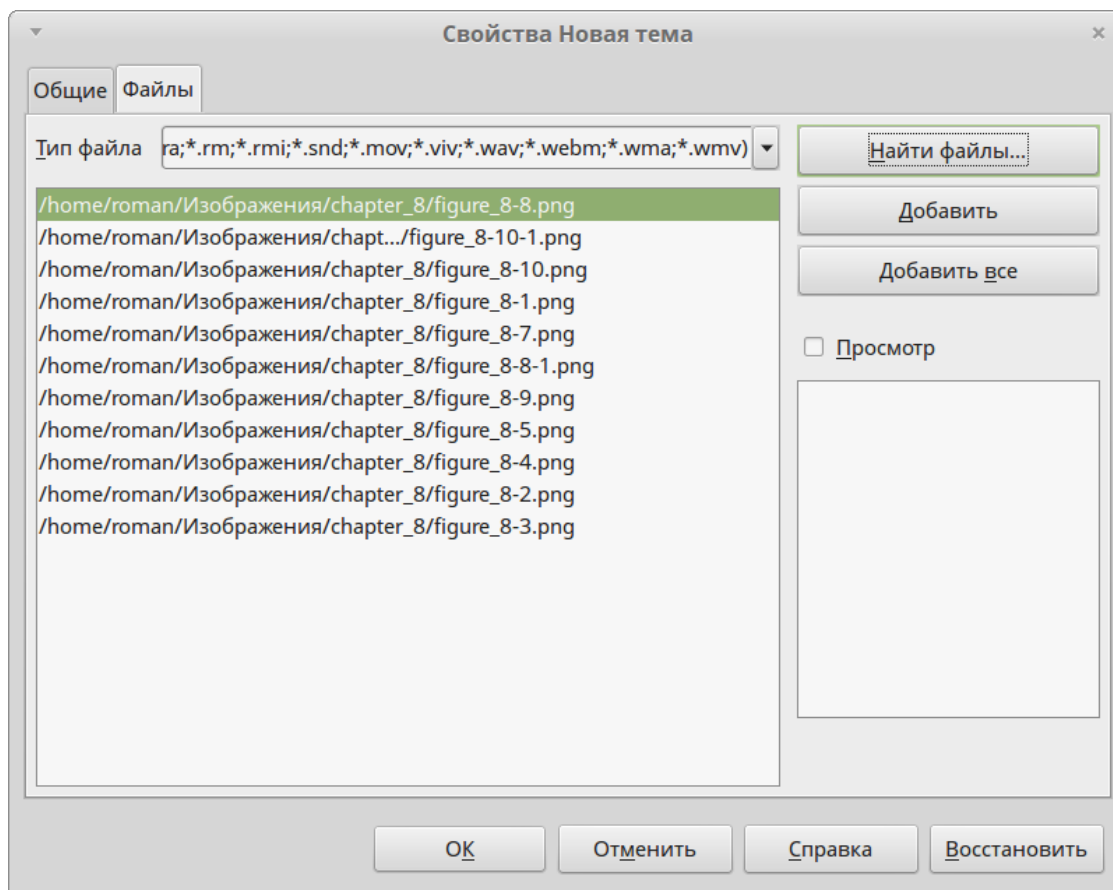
Свойства Новая тема

Общие | Файлы

Тип файла ra;*.rm;*.rmi;*.snd;*.mov;*.viv;*.wav;*.webm;*.wma;*.wmv)

Найти файлы...

Добавить

Добавить все

Просмотр

/home/roman/Изображения/chapter_8/figure_8-8.png
/home/roman/Изображения/chapt.../figure_8-10-1.png
/home/roman/Изображения/chapter_8/figure_8-10.png
/home/roman/Изображения/chapter_8/figure_8-1.png
/home/roman/Изображения/chapter_8/figure_8-7.png
/home/roman/Изображения/chapter_8/figure_8-8-1.png
/home/roman/Изображения/chapter_8/figure_8-9.png
/home/roman/Изображения/chapter_8/figure_8-5.png
/home/roman/Изображения/chapter_8/figure_8-4.png
/home/roman/Изображения/chapter_8/figure_8-2.png
/home/roman/Изображения/chapter_8/figure_8-3.png

OK | Отменить | Справка | Восстановить